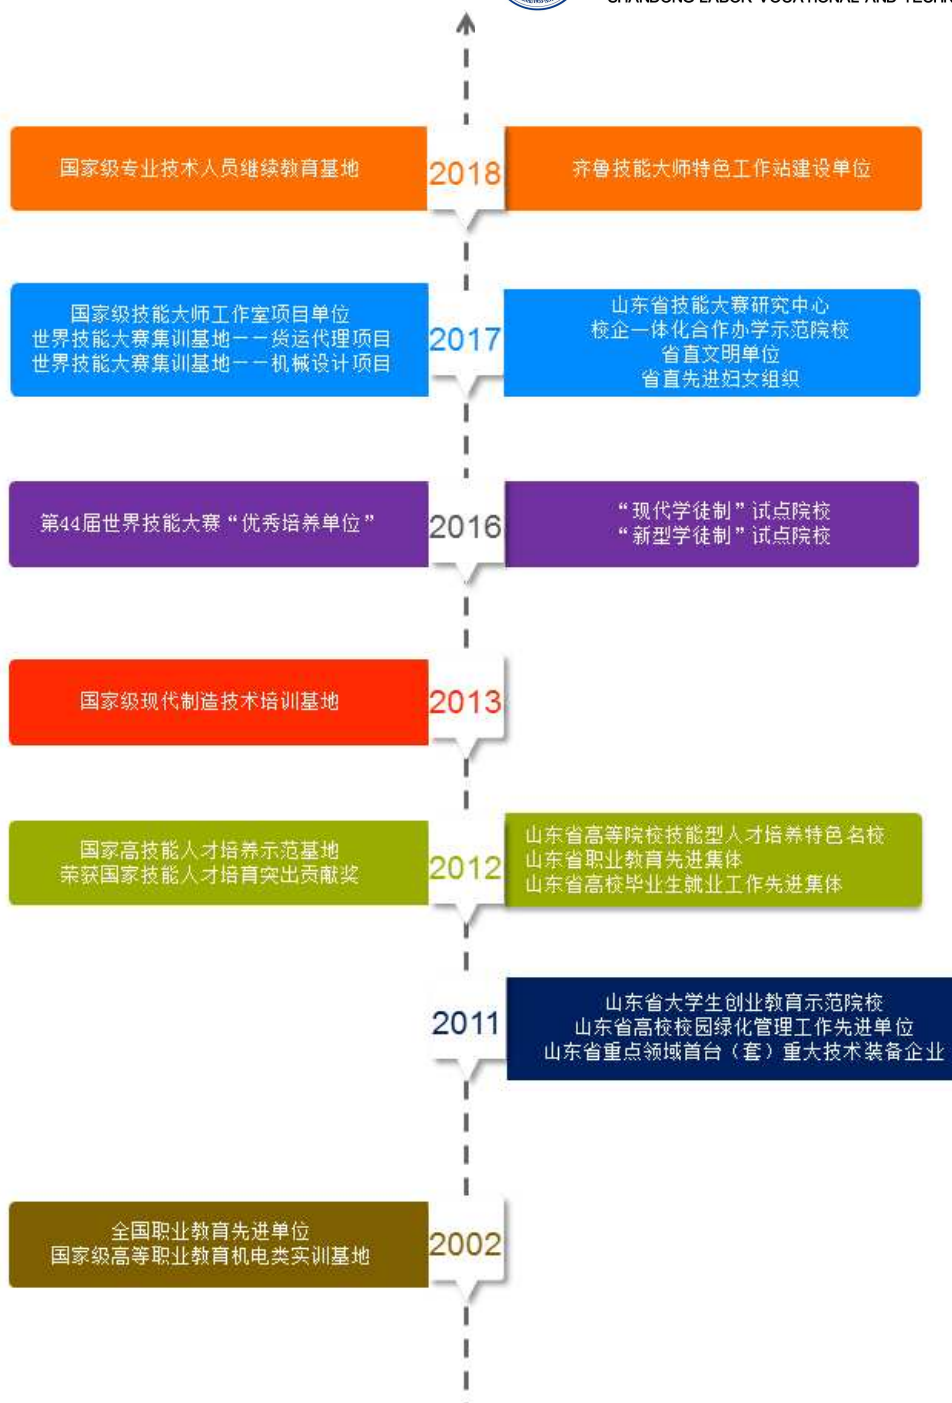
SHANDONG LABOR VOCATIONAL AND TECH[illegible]

国家级专业技术人员继续教育基地

2018

齐鲁技能大师特色工作站建设单位

国家级技能大师工作室项目单位
世界技能大赛集训基地——货运代理项目
世界技能大赛集训基地——机械设计项目

2017

山东省技能大赛研究中心
校企一体化合作办学示范院校
省直文明单位
省直先进妇女组织

第44届世界技能大赛“优秀培养单位”

2016

“现代学徒制”试点院校
“新型学徒制”试点院校

国家级现代制造技术培训基地

2013

国家高技能人才培养示范基地
荣获国家技能人才培育突出贡献奖

2012

山东省高等院校技能型人才培养特色名校
山东省职业教育先进集体
山东省高校毕业生就业工作先进集体

2011

山东省大学生创业教育示范院校
山东省高校校园绿化管理工作先进单位
山东省重点领域首台（套）重大技术装备企业

全国职业教育先进单位
国家级高等职业教育机电类实训基地

2002